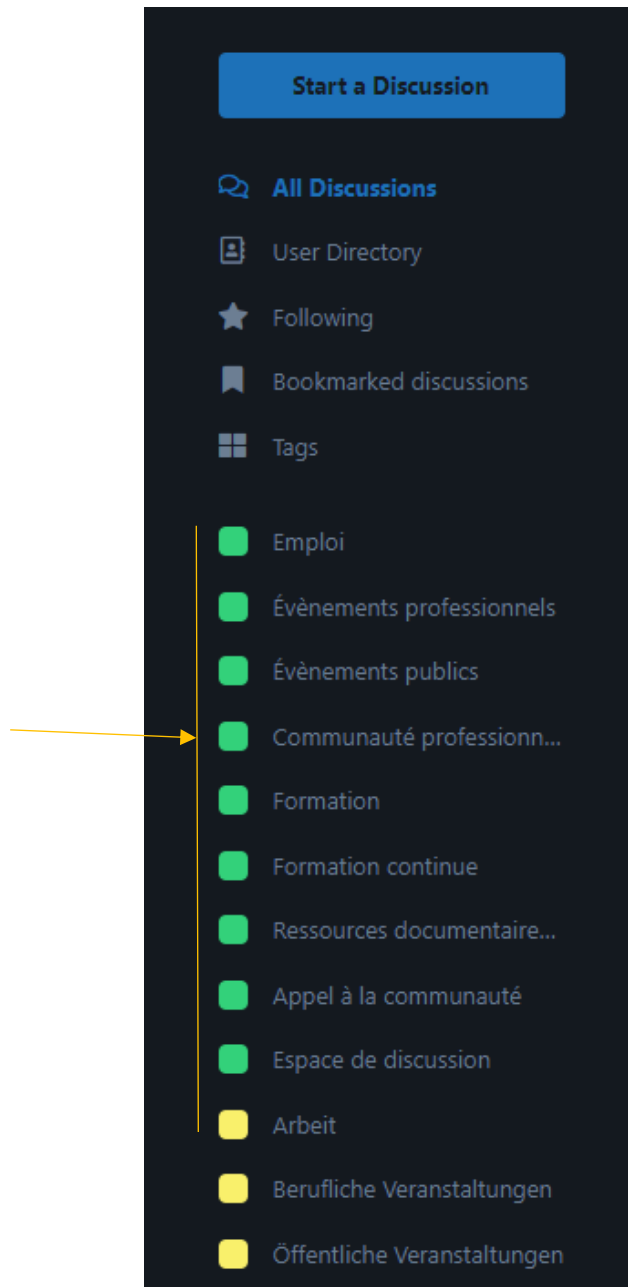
Start a Discussion

All Discussions

User Directory

Following

Bookmarked discussions

Tags

Emploi

Évènements professionnels

Évènements publics

Communauté professionn...

Formation

Formation continue

Ressources documentaire...

Appel à la communauté

Espace de discussion

Arbeit

Berufliche Veranstaltungen

Öffentliche Veranstaltungen